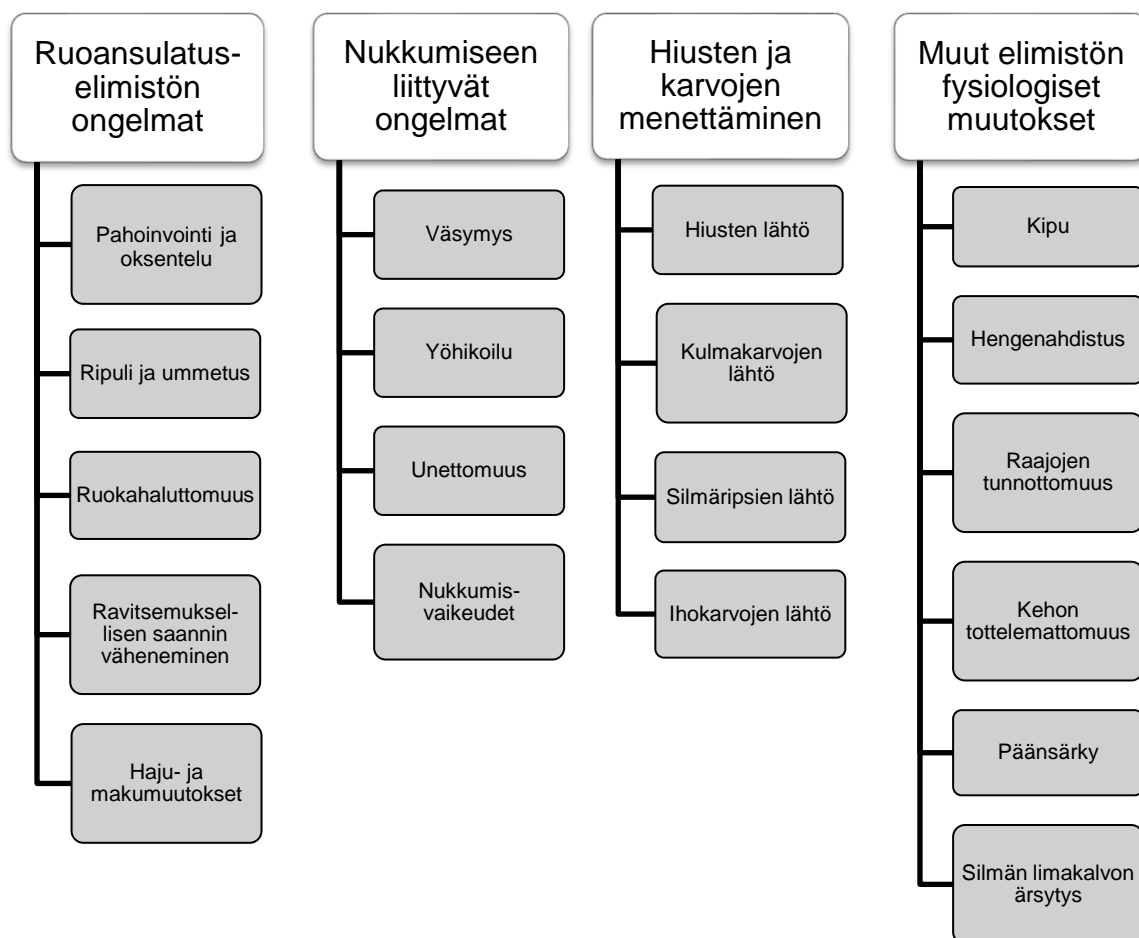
Ruoansulatuselimistön ongelmat

Pahoinvointi ja oksentelu

Ripuli ja ummetus

Ruokahaluttomuus

Ravitsemuksellisen saannin väheneminen

Haju- ja makumuutokset

Nukkumiseen liittyvät ongelmat

Väsymys

Yöhikoilu

Unettomuus

Nukkumisvaikeudet

Hiusten ja karvojen menettäminen

Hiusten lähtö

Kulmakarvojen lähtö

Silmäripsien lähtö

Ihokarvojen lähtö

Muut elimistön fysiologiset muutokset

Kipu

Hengenahdistus

Raajojen tunnottomuus

Kehon tottelemattomuus

Päänsärky

Silmän limakalvon ärsytys